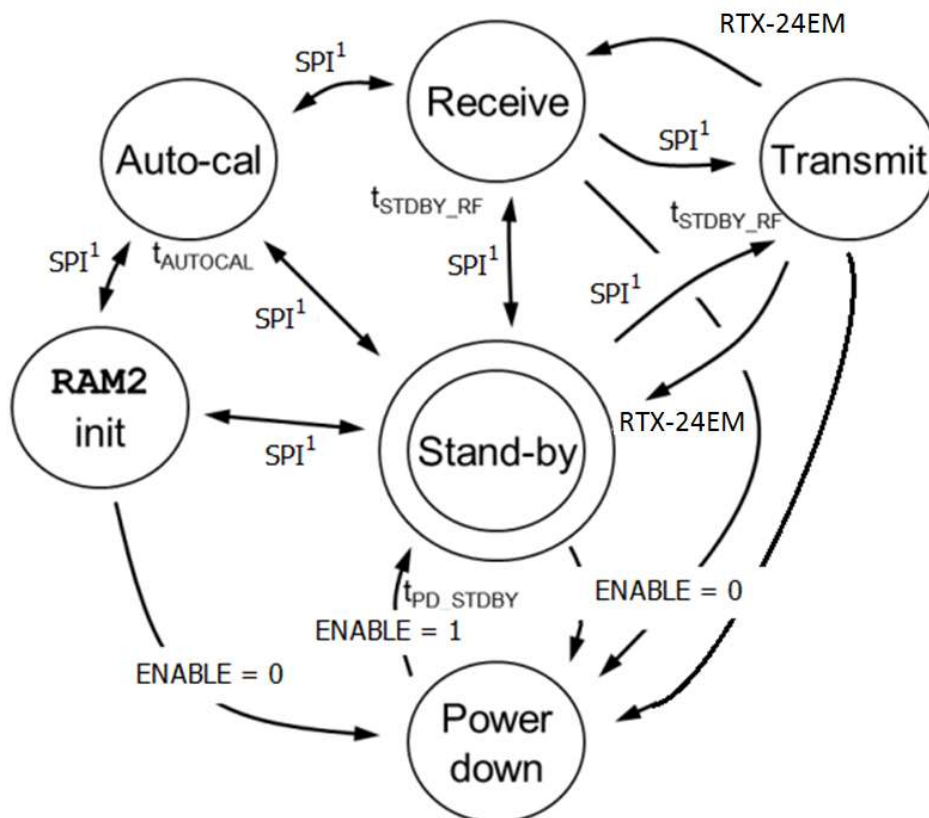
RTX-24EM

SPI$^1$

Receive

Auto-cal

SPI$^1$

Transmit

$t_{STDBY\_RF}$

$t_{STDBY\_RF}$

SPI$^1$

$t_{AUTOCAL}$

SPI$^1$

SPI$^1$

SPI$^1$

RAM2 init

RTX-24EM

SPI$^1$

Stand-by

$t_{PD\_STDBY}$

ENABLE = 0

ENABLE = 1

ENABLE = 0

Power down